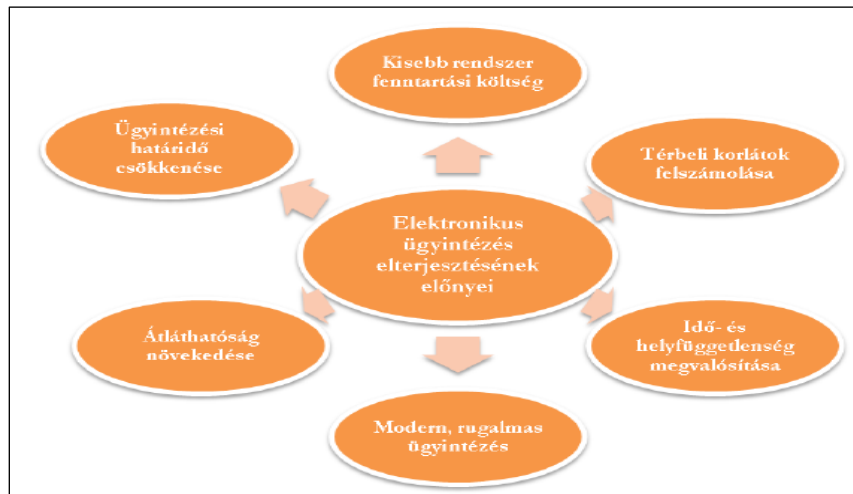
Kisebb rendszer fenntartási költség

Ügyintézési határidő csökkenése

Térbeli korlátok felszámolása

Elektronikus ügyintézés elterjesztésének előnyei

Átláthatóság növekedése

Idő- és helyfüggetlenség megvalósítása

Modern, rugalmas ügyintézés